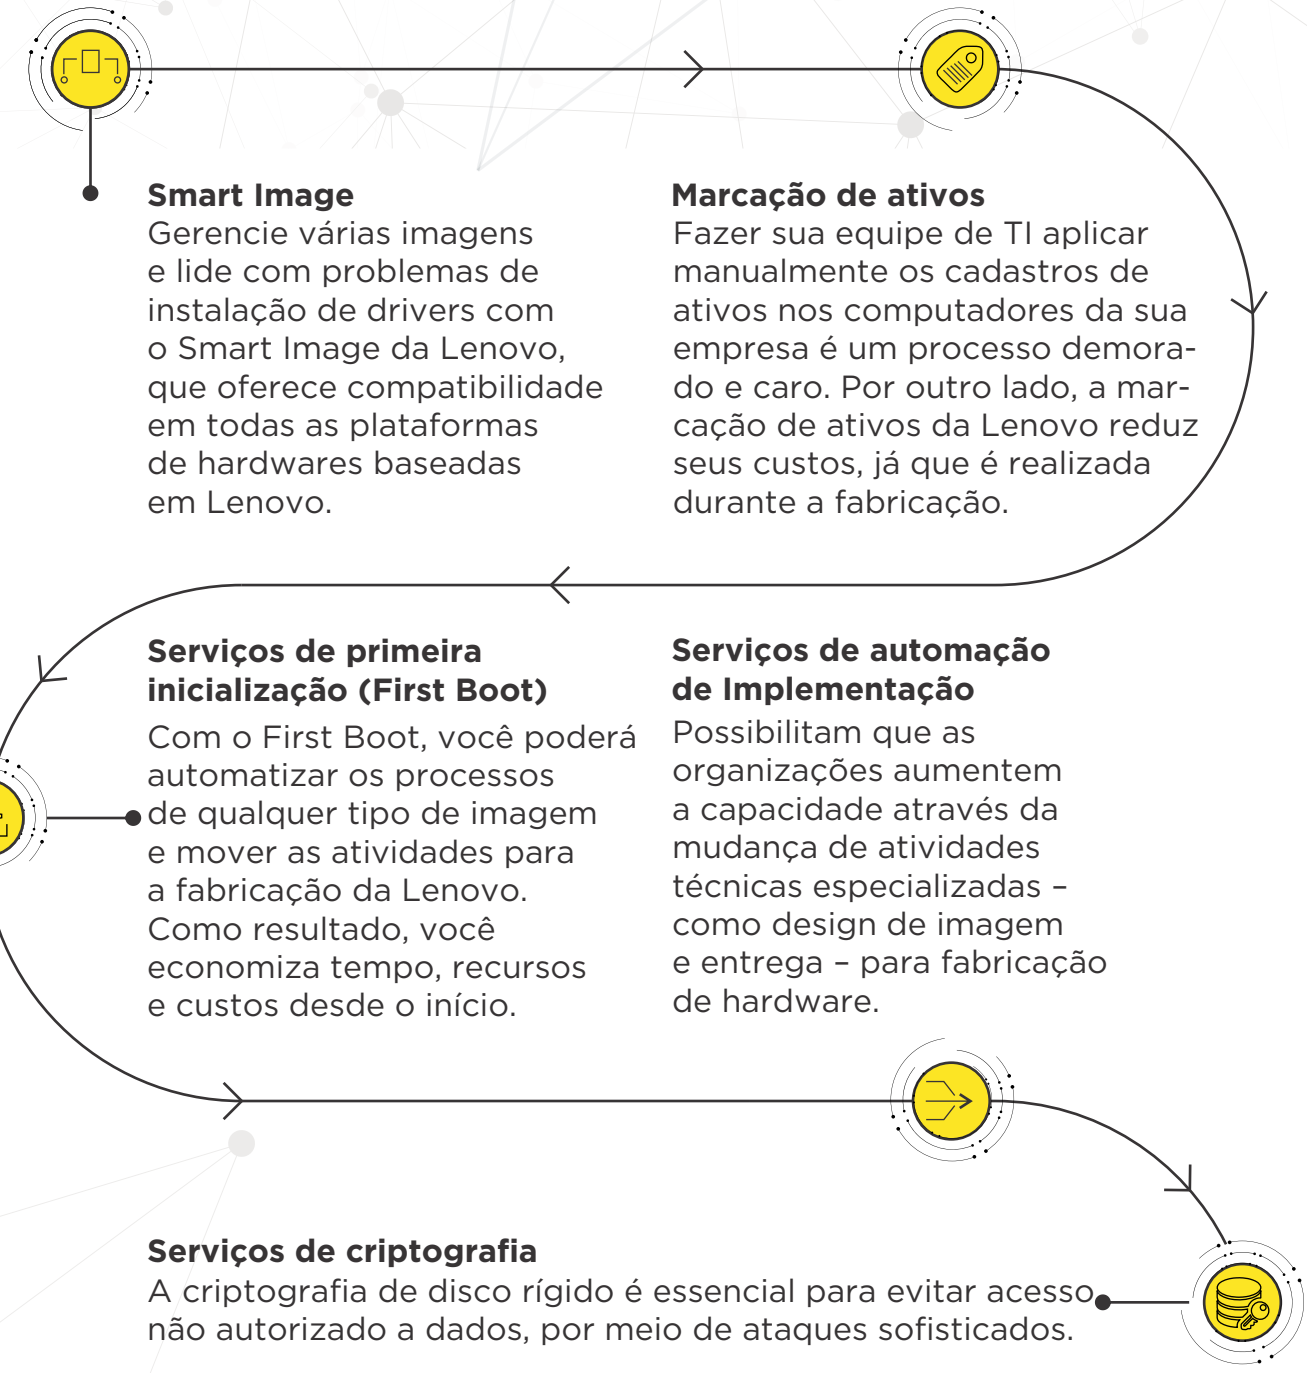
**Smart Image**
Gerencie várias imagens e lide com problemas de instalação de drivers com o Smart Image da Lenovo, que oferece compatibilidade em todas as plataformas de hardwares baseadas em Lenovo.

**Marcação de ativos**
Fazer sua equipe de TI aplicar manualmente os cadastros de ativos nos computadores da sua empresa é um processo demorado e caro. Por outro lado, a marcação de ativos da Lenovo reduz seus custos, já que é realizada durante a fabricação.

**Serviços de primeira inicialização (First Boot)**
Com o First Boot, você poderá automatizar os processos de qualquer tipo de imagem e mover as atividades para a fabricação da Lenovo. Como resultado, você economiza tempo, recursos e custos desde o início.

**Serviços de automação de Implementação**
Possibilitam que as organizações aumentem a capacidade através da mudança de atividades técnicas especializadas – como design de imagem e entrega – para fabricação de hardware.

**Serviços de criptografia**
A criptografia de disco rígido é essencial para evitar acesso não autorizado a dados, por meio de ataques sofisticados.